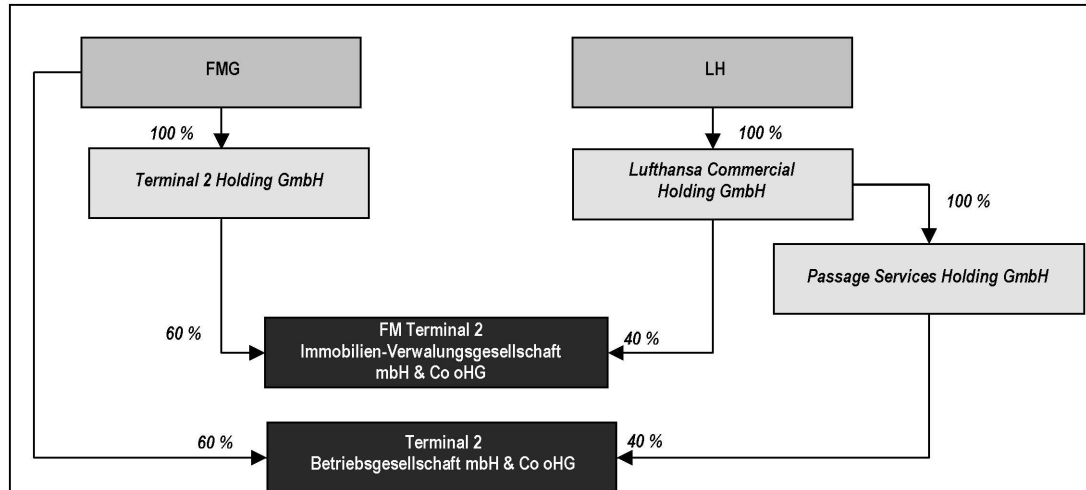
FMG

LH

100 %

100 %

Terminal 2 Holding GmbH

Lufthansa Commercial Holding GmbH

100 %

Passage Services Holding GmbH

60 %

FM Terminal 2 Immobilien-Verwalungsgesellschaft mbH & Co oHG

40 %

60 %

Terminal 2 Betriebsgesellschaft mbH & Co oHG

40 %